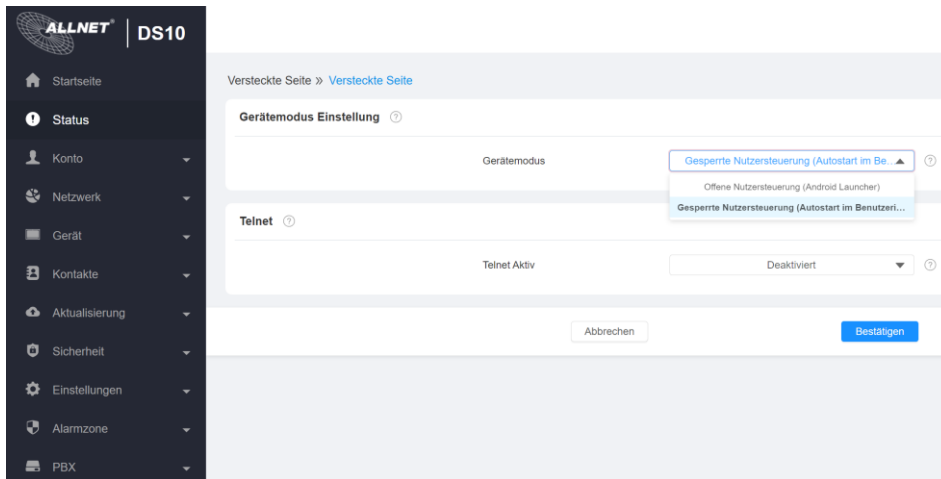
ALLNET® DS10

Startseite
Status
Konto
Netzwerk
Gerät
Kontakte
Aktualisierung
Sicherheit
Einstellungen
Alarmzone
PBX

Versteckte Seite » Versteckte Seite

Gerätemodus Einstellung ⓘ

Gerätemodus
Gesperrte Nutzersteuerung (Autostart im Be...
Offene Nutzersteuerung (Android Launcher)
Gesperrte Nutzersteuerung (Autostart im Benutzeri...

Telnet ⓘ

Telnet Aktiv
Deaktiviert

Abbrechen
Bestätigen